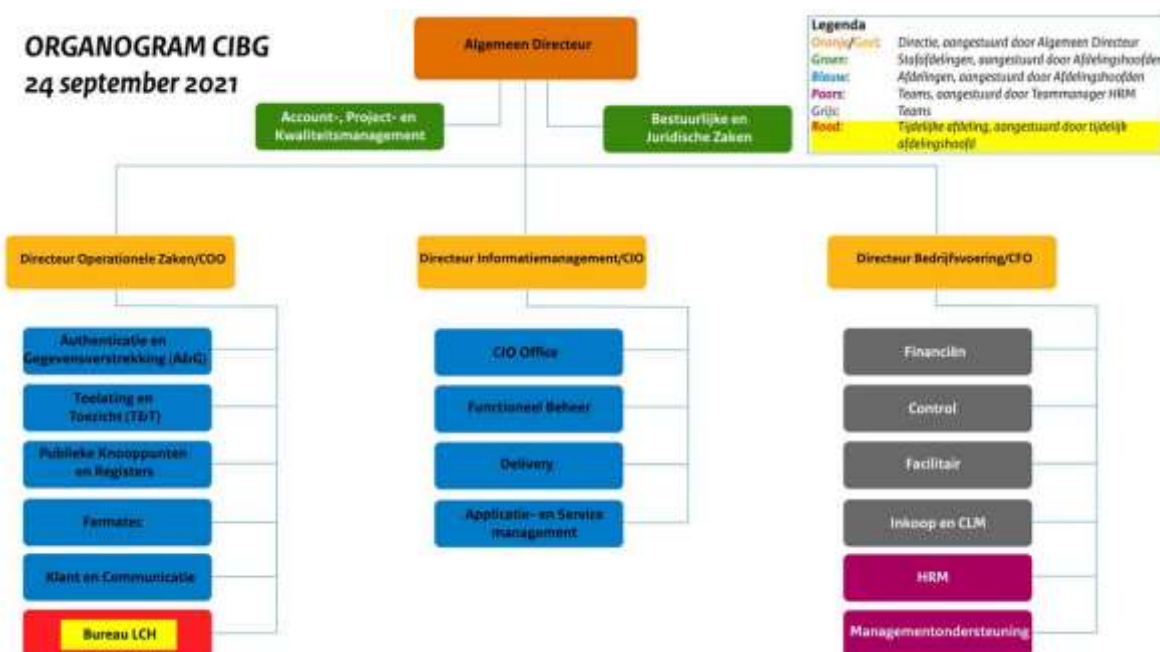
ORGANOGRAM CIBG
24 september 2021

Algemeen Directeur

Account-, Project- en Kwaliteitsmanagement

Bestuurlijke en Juridische Zaken

Legenda
Oranje/Goud: Directie, aangestuurd door Algemeen Directeur
Groen: Stafafdelingen, aangestuurd door Afdelingshoofden
Blauw: Afdelingen, aangestuurd door Afdelingshoofden
Paars: Teams, aangestuurd door Teammanager HRM
Grijs: Teams
Rood: Tijdelijke afdeling, aangestuurd door tijdelijk afdelingshoofd

Directeur Operationele Zaken/COO

Directeur Informatiemanagement/CIO

Directeur Bedrijfsvoering/CFO

Authenticatie en Gegevensverstrekking (A&G)

Toelating en Toezicht (T&T)

Publieke Knooppunten en Registers

Farmatec

Klant en Communicatie

Bureau LCH

CIO Office

Functioneel Beheer

Delivery

Applicatie- en Service management

Financiën

Control

Facilitair

Inkoop en CLM

HRM

Managementondersteuning